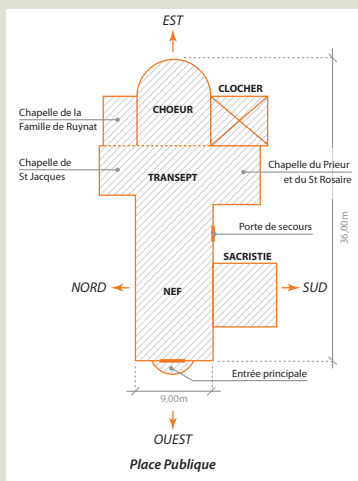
EST

CLOCHER

Chapelle de la Famille de Ruynat

CHOEUR

Chapelle de St Jacques

TRANSEPT

Chapelle du Prieur et du St Rosaire

Porte de secours

36,00m

SACRISTIE

NORD

NEF

SUD

Entrée principale

9,00m

OUEST

Place Publique